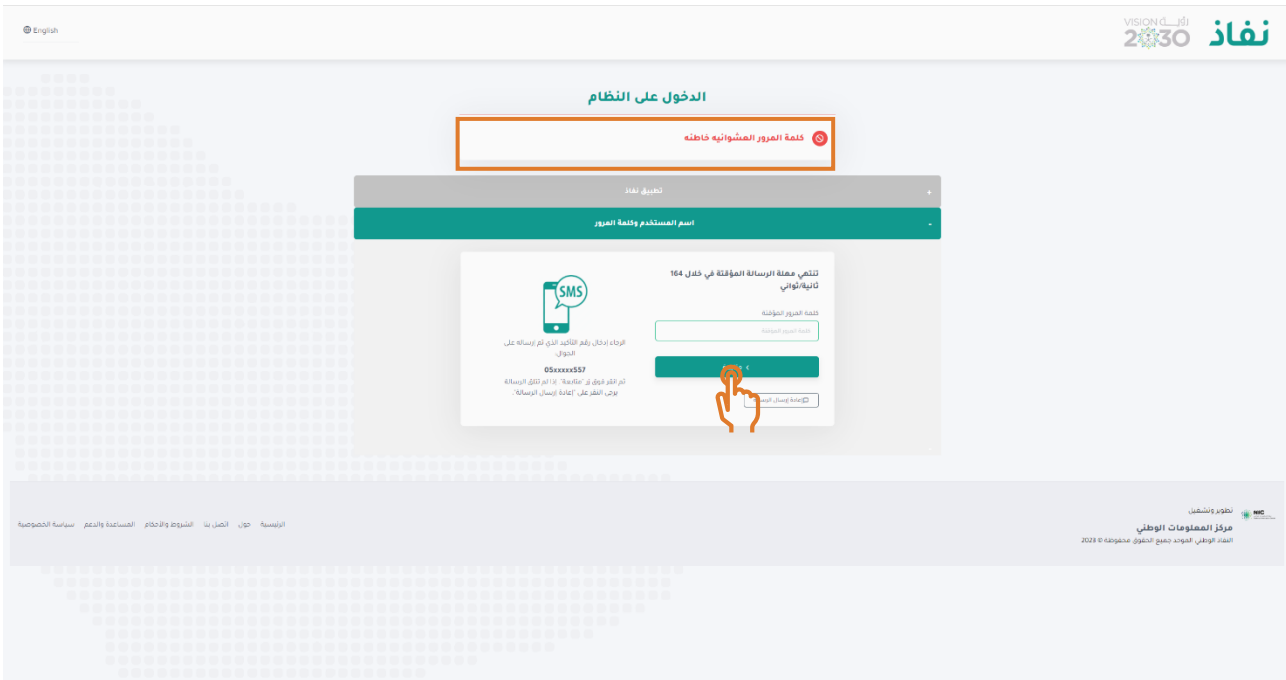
English

نفاذ

VISION رؤية 2030

الدخول على النظام

كلمة المرور العشوائيه خاطئه

تطبيق نفاذ

اسم المستخدم وكلمة المرور

تنتهي مهلة الرسالة المؤقتة في خلال 164 ثانية/ثواني

كلمة المرور المؤقتة

كلمة المرور المؤقتة

SMS

الرجاء إدخال رقم التأكيد الذي تم إرساله على الجوال:

05xxxxx557

ثم النقر فوق زر "متابعة". إذا لم تتلق الرسالة يرجى النقر على "إعادة إرسال الرسالة".

إعادة إرسال الرسالة

تطوير وتشغيل

NIC

مركز المعلومات الوطني

النفاذ الوطني الموحد جميع الحقوق محفوظة © 2023

الرئيسية حول اتصل بنا الشروط والأحكام المساعدة والدعم سياسة الخصوصية